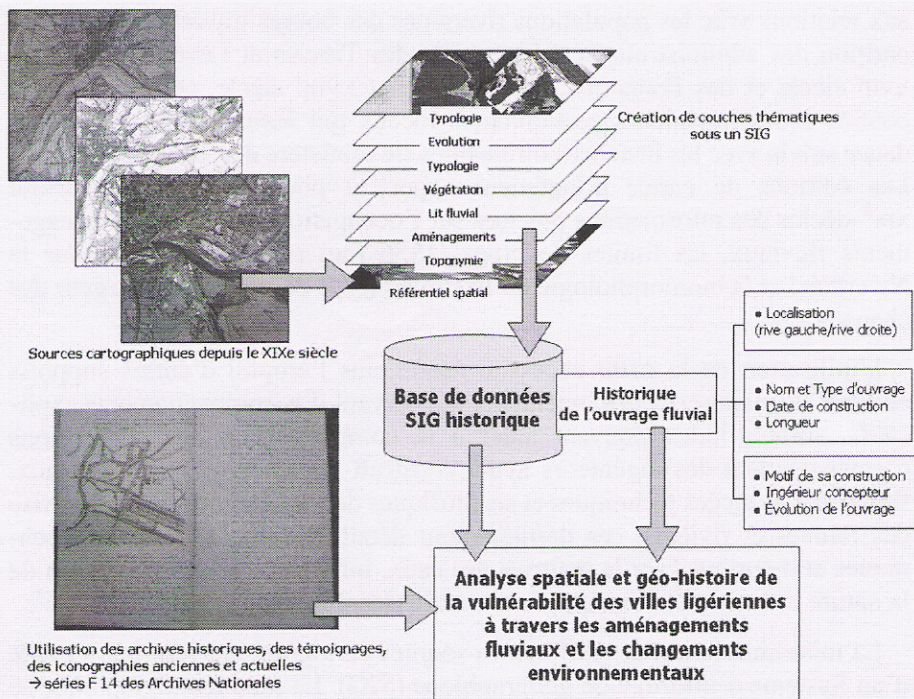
Typologie
Evolution
Typologie
Végétation
Lit fluvial
Aménagements
Toponymie
Référentiel spatial

Création de couches thématiques sous un SIG

Sources cartographiques depuis le XIXe siècle

Base de données SIG historique

Historique de l'ouvrage fluvial

• Localisation (rive gauche/rive droite)

• Nom et Type d'ouvrage
• Date de construction
• Longueur

• Motif de sa construction
• Ingénieur concepteur
• Évolution de l'ouvrage

Analyse spatiale et géo-histoire de la vulnérabilité des villes ligériennes à travers les aménagements fluviaux et les changements environnementaux

Utilisation des archives historiques, des témoignages, des iconographies anciennes et actuelles
→ séries F 14 des Archives Nationales